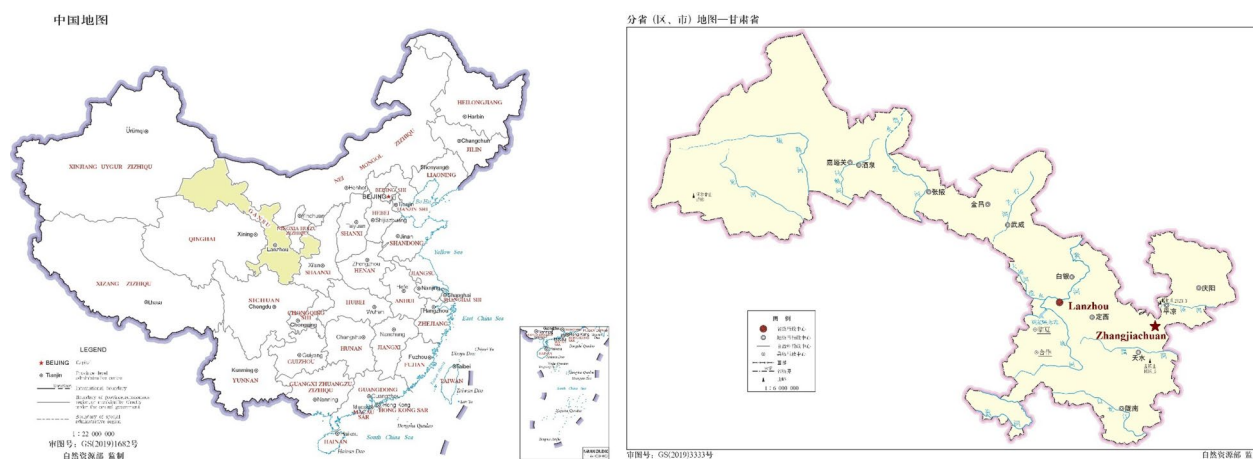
中国地图

HEILONGJIANG
Harbin
Ürümqi
Changchun
JILIN
XINJIANG UYGUR ZIZHIQU
NEI MONGGOL ZIZHIQU
Shenyang
LIAONING
Hohhot
BEIJING
BEIJING SHI
Tianjin
GANSU
NINGXIA HUIZU ZIZHIQU
Yinchuan
HEBEI
Shijiazhuang
Bo Hai
QINGHAI
Xining
Lanzhou
Taiyuan
SHANXI
Jinan
SHANDONG
Yellow Sea
Zhengzhou
HENAN
SHAANXI
Xi'an
JIANGSU
XIZANG ZIZHIQU
Lhasa
SICHUAN
Chengdu
HUBEI
Wuhan
ANHUI
Hefei
Nanjing
Shanghai
SHANGHAI SHI
Hangzhou
CHONGQING SHI
Chongqing
ZHEJIANG
East China Sea
Changsha
HUNAN
Nanchang
JIANGXI
Guiyang
GUIZHOU
Fuzhou
FUJIAN
Taibei
TAIWAN
Kunming
YUNNAN
GUANGXI ZHUANGZU ZIZHIQU
Nanning
GUANGDONG
Guangzhou
HONG KONG SAR
MACAO SAR
Haikou
HAINAN
Hainan Dao
South China Sea

LEGEND
★ BEIJING Capital
◎ Tianjin Provincial-level administrative center
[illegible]
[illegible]
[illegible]

1 : 22 000 000
审图号：GS(2019)1682号
自然资源部 监制

分省（区、市）地图—甘肃省

嘉峪关
酒泉
张掖
金昌
武威
白银
Lanzhou
定西
Zhangjiachuan
平凉
庆阳
天水
陇南

图 例
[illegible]
1 : 6 000 000

审图号：GS(2019)3333号
自然资源部 监